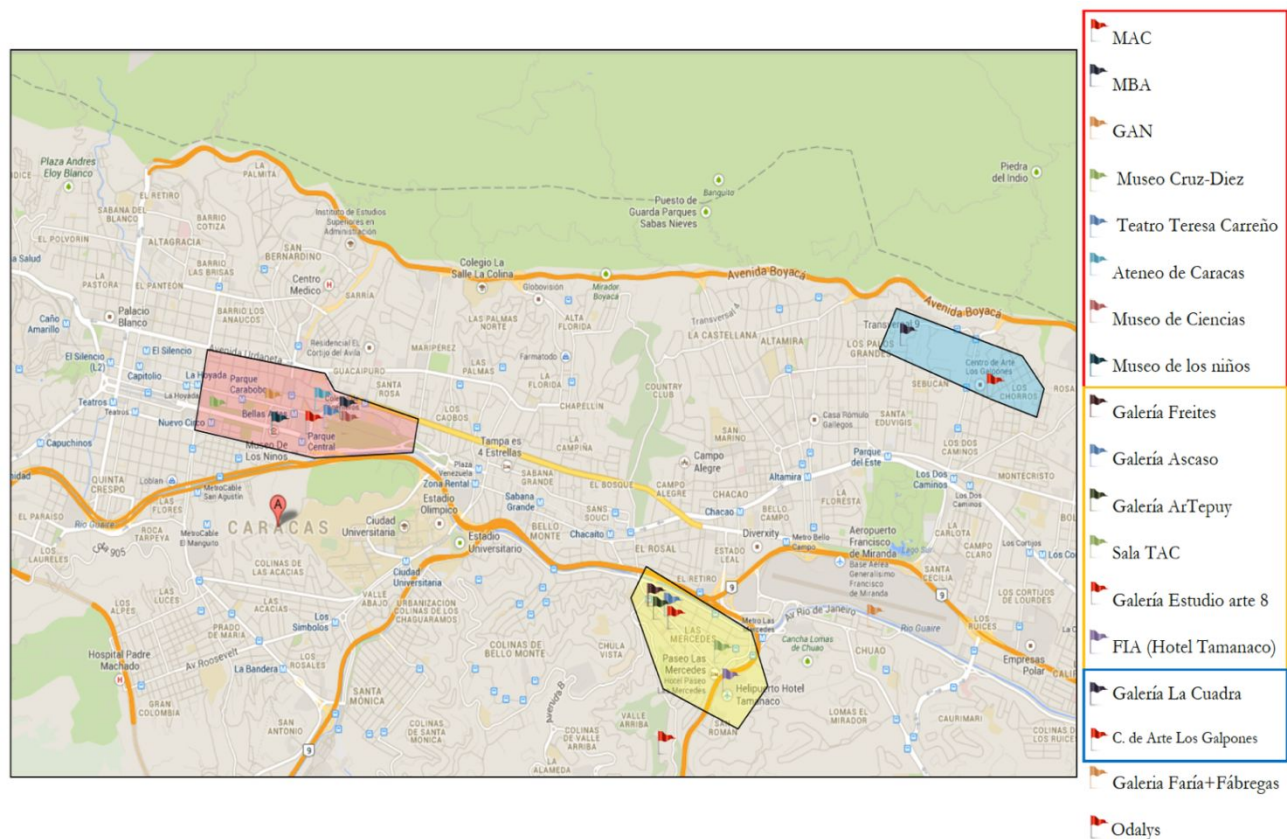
MAC
MBA
GAN
Museo Cruz-Diez
Teatro Teresa Carreño
Ateneo de Caracas
Museo de Ciencias
Museo de los niños
Galería Freites
Galería Ascaso
Galería ArTepuy
Sala TAC
Galería Estudio arte 8
FIA (Hotel Tamanaco)
Galería La Cuadra
C. de Arte Los Galpones
Galeria Faría+Fábregas
Odalys

Plaza Andres Eloy Blanco
El Retiro
La Palmita
Sabana del Blanco
Barrio Cotiza
Instituto de Estudios Superiores en Administración
Puesto de Guarda Parques Sabas Nieves
Banquito
Piedra del Indio
El Polvorin
Altagracia
San Bernardino
Colegio La Salle La Colina
Avenida Boyacá
Salud
Barrio Las Brisas
La Pastora
El Panteón
Centro Medico
Sarria
Globovision
Mirador Boyacá
Transversal 4
Palacio Blanco
Barrio Los Anauicos
Las Palmas Norte
Alta Florida
La Castellana
Altamira
Los Palos Grandes
Transversal 9
Caño Amarillo
Residencial El Cortijo del Avila
Mariperez
Farmatodo
El Silencio (L2)
El Silencio
Avenida Urdaneta
Guacaipuro
Santa Rosa
Las Palmas
La Florida
Country Club
Centro de Arte Los Galpones
Sebucan
Los Chorros
Capitolio
La Hoyada
Parque Carabobo
Bellas Artes
Chapellin
Casa Rómulo Gallegos
Santa Eduvigis
Teatros
Nuevo Circo
Museo De Los Niños
Parque Central
Los Caobos
Tampa es 4 Estrellas
San Marino
Campo Alegre
Parque del Este
Los Dos Caminos
Capuchinos
Plaza Venezuela
Sabana Grande
El Bosque
Chacao
Altamira
Montecristo
Quinta Crespo
Loblan
Metrocable San Agustin
Zona Rental
Estadio Olimpico
Sabana Grande
Campo Alegre
La Floresta
Los Dos Caminos
El Paraiso
Rio Guaire
Caracas
Ciudad Universitaria
Estadio Universitario
Bello Monte
Chacaito
Sans Souci
El Rosal
Diverxity
Metro Bello Campo
Aeropuerto Francisco de Miranda
Base Aerea Generalisimo Francisco de Miranda
Roca Tarpeya
Metrocable El Manguito
Los Laureles
Colinas de Las Acacias
Valle Abajo
Urbanizacion Los Chaguaramos
El Retiro
Las Mercedes
Paseo Las Mercedes
Hotel Paseo Las Mercedes
Heliopuerto Hotel Tamanaco
Av Rio de Janeiro
Rio Guaire
Cancha Lomas de Chuao
Chuao
Los Alpes
Las Luces
Prado de Maria
Las Acacias
Los Simbolos
Colinas de Bello Monte
Chula Vista
Hospital Padre Machado
Av Roosevelt
La Bandera
Los Rosales
Santa Monica
Avenida B
Valle Arriba
San Roman
Empresas Polar
Los Ruices
Gran Colombia
San Antonio
La Alameda
Lomas del Mirador
Los Cortijos de Lourdes
Santa Cecilia
Campo Claro
Sala Cortijos
Cota 905